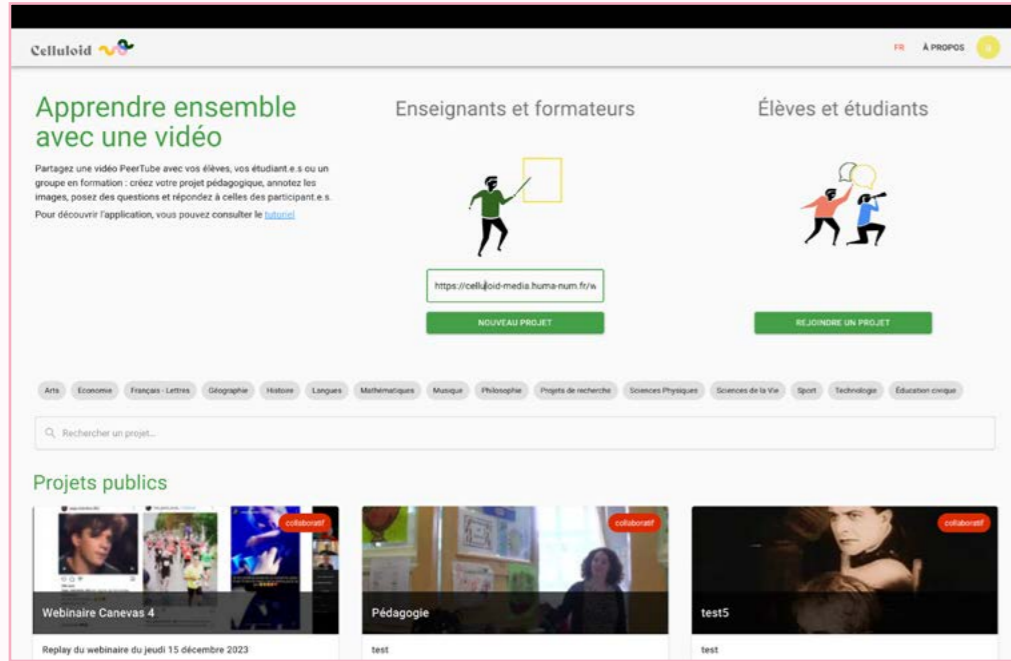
Celluloid

FR À PROPOS

Apprendre ensemble avec une vidéo

Partagez une vidéo PeerTube avec vos élèves, vos étudiant.e.s ou un groupe en formation : créez votre projet pédagogique, annotez les images, posez des questions et répondez à celles des participant.e.s.
Pour découvrir l'application, vous pouvez consulter le tutoriel

Enseignants et formateurs

https://celluloid-media.huma-num.fr/w

NOUVEAU PROJET

Élèves et étudiants

REJOINDRE UN PROJET

Arts Economie Français - Lettres Géographie Histoire Langues Mathématiques Musique Philosophie Projets de recherche Sciences Physiques Sciences de la Vie Sport Technologie Éducation civique

Rechercher un projet...

Projets publics

collaboratif
Webinaire Canevas 4
Replay du webinaire du jeudi 15 décembre 2023

collaboratif
Pédagogie
test

collaboratif
test5
test